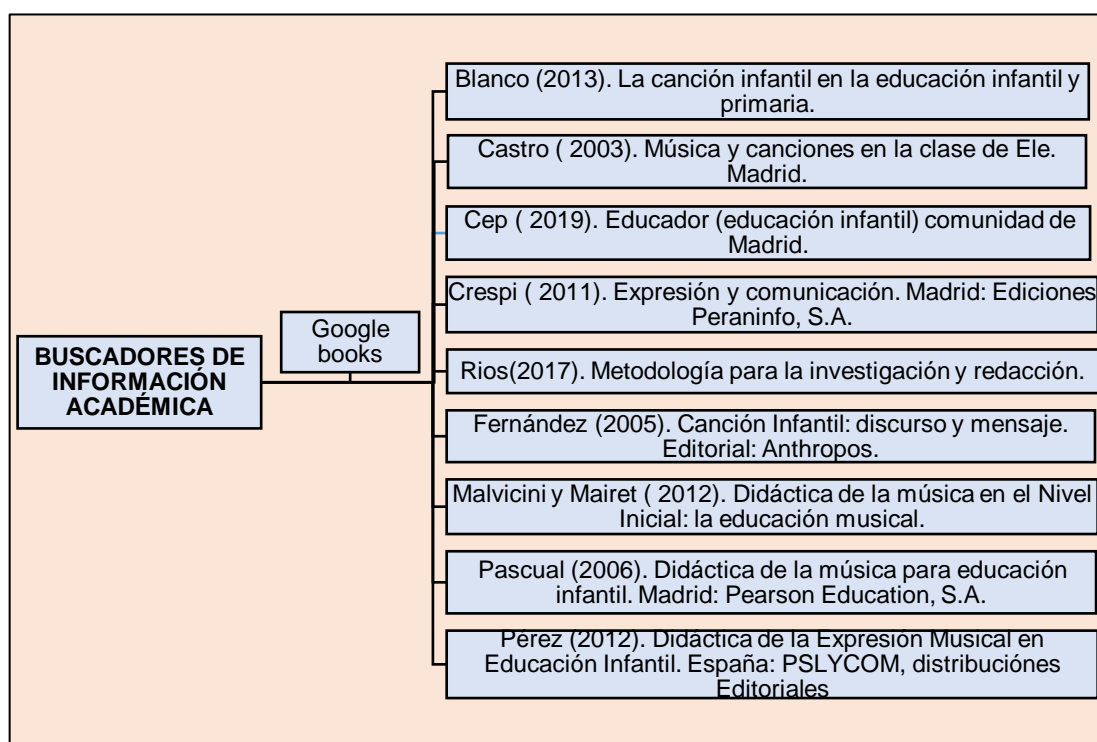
BUSCADORES DE INFORMACIÓN ACADÉMICA

Google books

Blanco (2013). La canción infantil en la educación infantil y primaria.

Castro ( 2003). Música y canciones en la clase de Ele. Madrid.

Cep ( 2019). Educador (educación infantil) comunidad de Madrid.

Crespi ( 2011). Expresión y comunicación. Madrid: Ediciones Peraninfo, S.A.

Rios(2017). Metodología para la investigación y redacción.

Fernández (2005). Canción Infantil: discurso y mensaje. Editorial: Anthropos.

Malvicini y Mairet ( 2012). Didáctica de la música en el Nivel Inicial: la educación musical.

Pascual (2006). Didáctica de la música para educación infantil. Madrid: Pearson Education, S.A.

Pérez (2012). Didáctica de la Expresión Musical en Educación Infantil. España: PSLYCOM, distribuciónes Editoriales